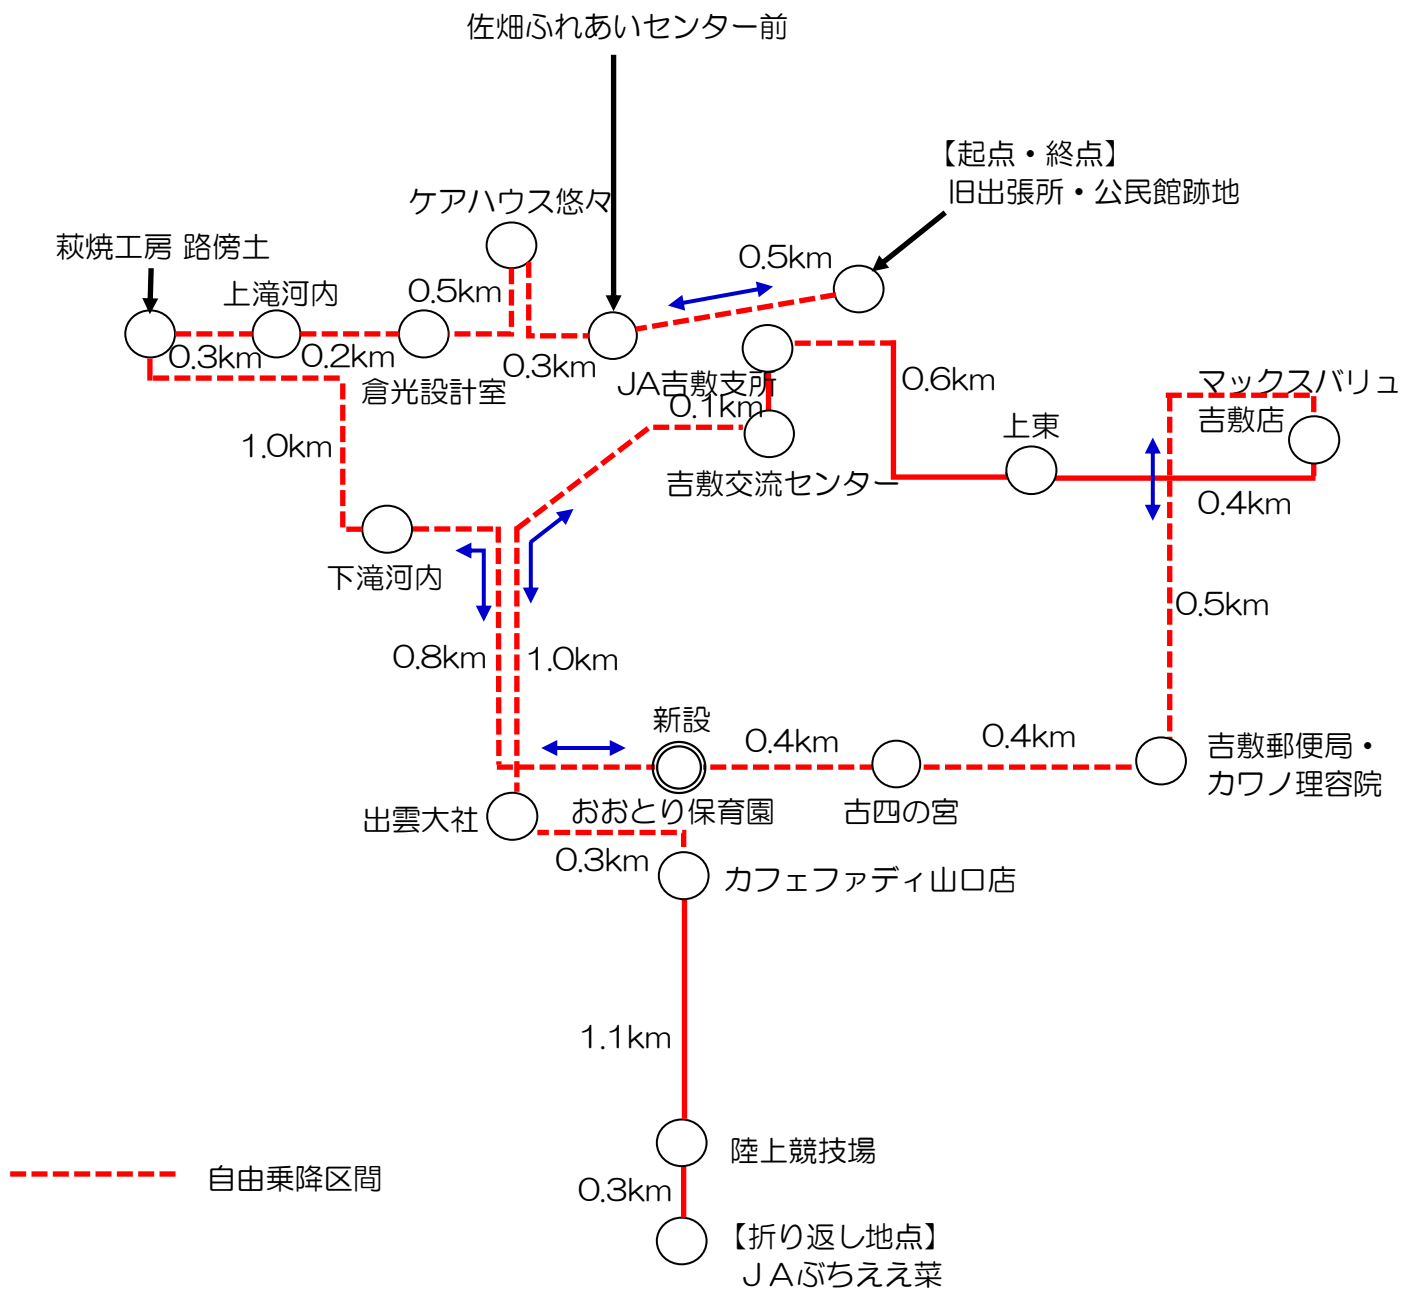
佐畑ふれあいセンター前

【起点・終点】
旧出張所・公民館跡地

ケアハウス悠々

萩焼工房 路傍土

上滝河内

0.5km

0.5km

0.3km

0.2km

倉光設計室

0.3km

JA吉敷支所

0.1km

0.6km

マックスバリュ
吉敷店

上東

吉敷交流センター

0.4km

1.0km

下滝河内

0.5km

0.8km

1.0km

新設

0.4km

0.4km

吉敷郵便局・
カワノ理容院

出雲大社

おおとり保育園

古四の宮

0.3km

カフェファディ山口店

1.1km

陸上競技場

自由乗降区間

0.3km

【折り返し地点】
ＪＡぶちええ菜